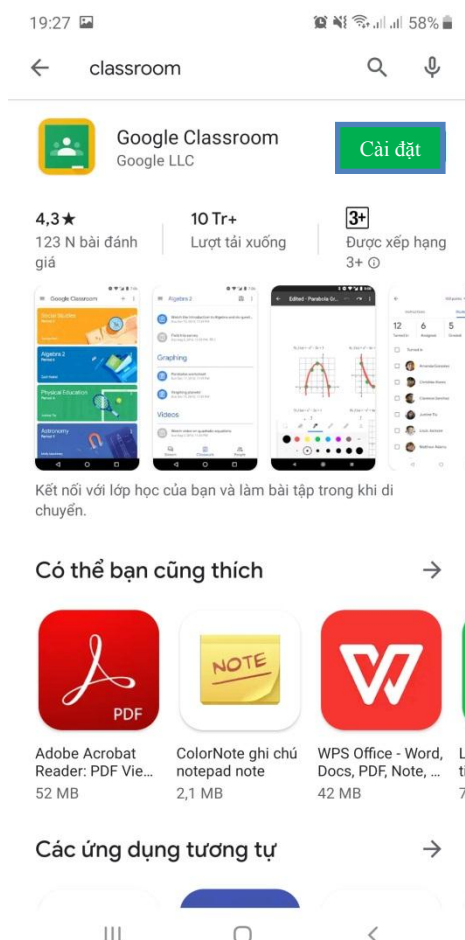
19:27

58%

classroom

Google Classroom
Google LLC

Cài đặt

4,3★
123 N bài đánh giá

10 Tr+
Lượt tải xuống

3+
Được xếp hạng 3+

Google Classroom

Social Studies

Algebra 2

Physical Education

Astronomy

Algebra 2

Graphing

Videos

Edited - Parabola Gr...

12
6

Kết nối với lớp học của bạn và làm bài tập trong khi di chuyển.

Có thể bạn cũng thích

PDF

NOTE

Adobe Acrobat Reader: PDF Vie...
52 MB

ColorNote ghi chú notepad note
2,1 MB

WPS Office - Word, Docs, PDF, Note, ...
42 MB

Các ứng dụng tương tự